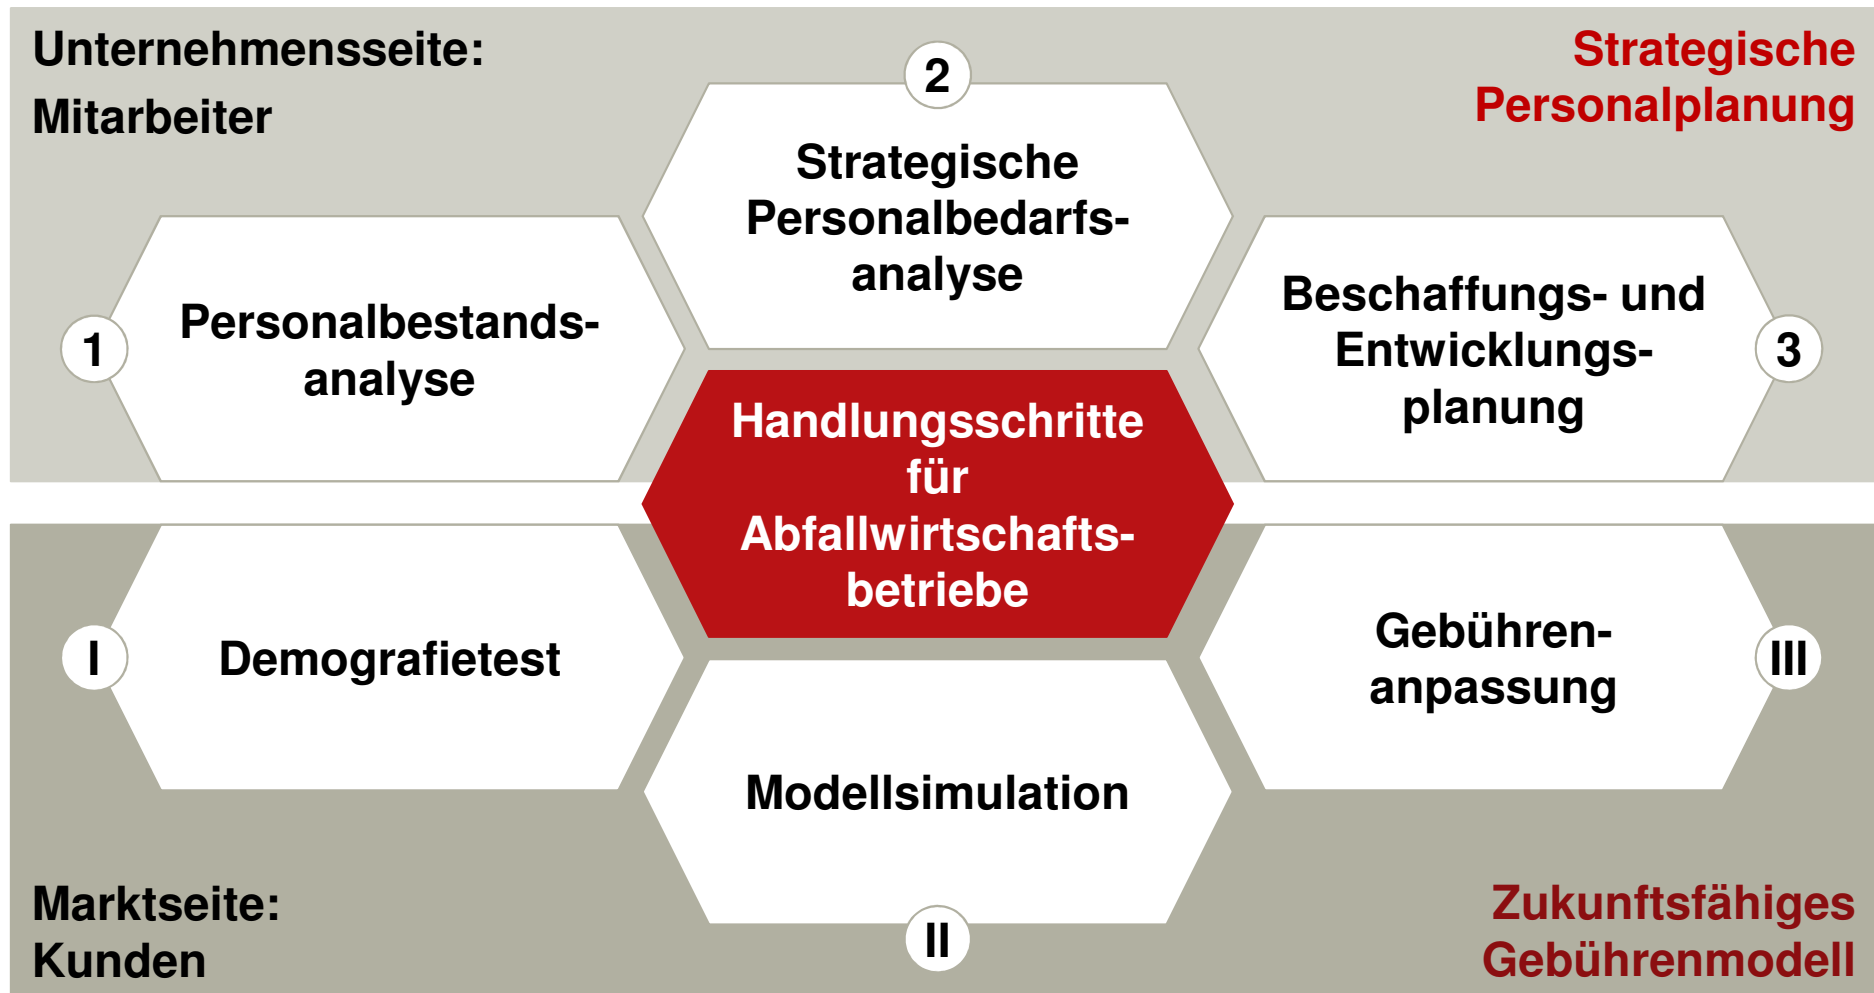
Unternehmensseite:
Mitarbeiter

Strategische
Personalplanung

2

Strategische Personalbedarfsanalyse

1

Personalbestandsanalyse

Beschaffungs- und Entwicklungsplanung

3

Handlungsschritte für Abfallwirtschaftsbetriebe

I

Demografietest

Gebührenanpassung

III

Modellsimulation

II

Marktseite:
Kunden

Zukunftsfähiges
Gebührenmodell